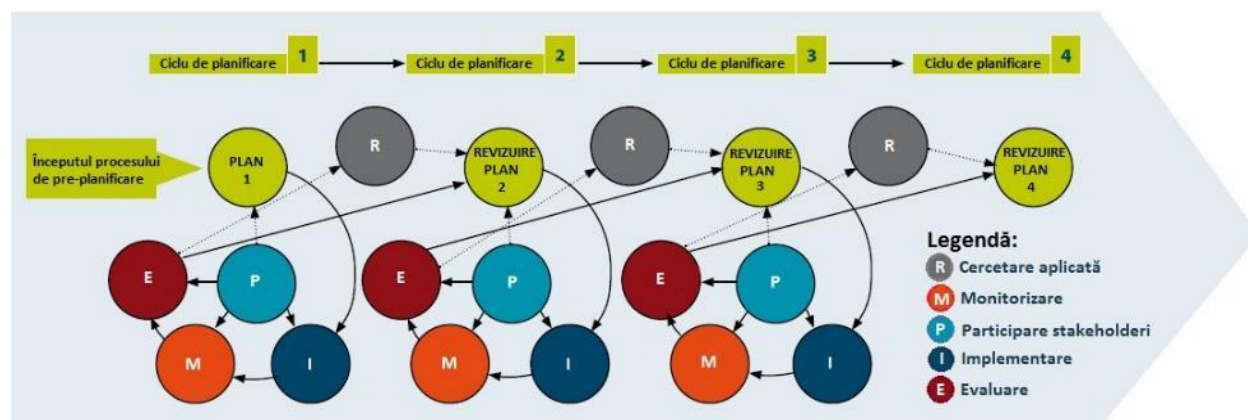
Ciclu de planificare 1

Ciclu de planificare 2

Ciclu de planificare 3

Ciclu de planificare 4

Începutul procesului de pre-planificare

PLAN 1

R

REVIZUIRE PLAN 2

R

REVIZUIRE PLAN 3

R

REVIZUIRE PLAN 4

E

P

M

I

E

P

M

I

E

P

M

I

Legendă:
R Cercetare aplicată
M Monitorizare
P Participare stakeholderi
I Implementare
E Evaluare